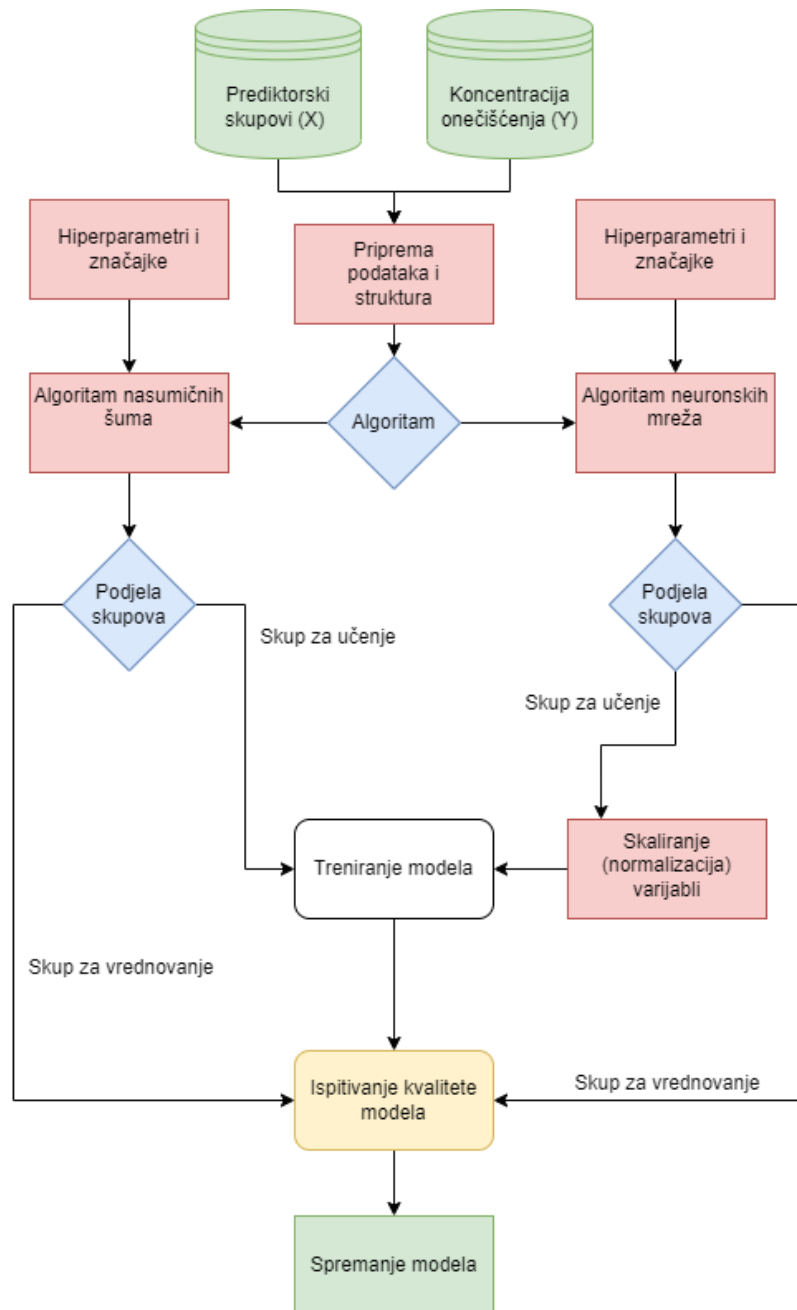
Prediktorski skupovi (X)

Koncentracija onečišćenja (Y)

Hiperparametri i značajke

Priprema podataka i struktura

Hiperparametri i značajke

Algoritam nasumičnih šuma

Algoritam

Algoritam neuronskih mreža

Podjela skupova

Skup za učenje

Podjela skupova

Skup za učenje

Treniranje modela

Skaliranje (normalizacija) varijabli

Skup za vrednovanje

Ispitivanje kvalitete modela

Skup za vrednovanje

Spremanje modela